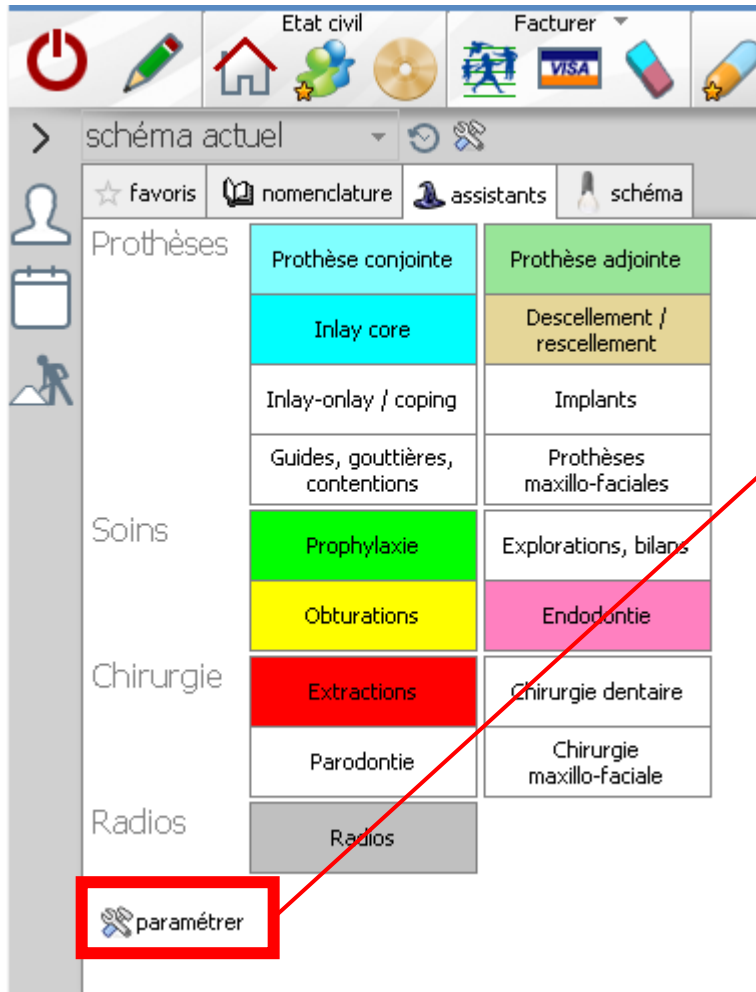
Etat civil

Facturer

VISA

>

schéma actuel

favoris | nomenclature | assistants | schéma

Prothèses

| Prothèse conjointe | Prothèse adjointe |
|---|---|
| Inlay core | Descellement / rescellement |
| Inlay-onlay / coping | Implants |
| Guides, gouttières, contentions | Prothèses maxillo-faciales |

Soins

| Prophylaxie | Explorations, bilans |
|---|---|
| Obturations | Endodontie |

Chirurgie

| Extractions | Chirurgie dentaire |
|---|---|
| Parodontie | Chirurgie maxillo-faciale |

Radios

| Radios |
|---|

paramétrer